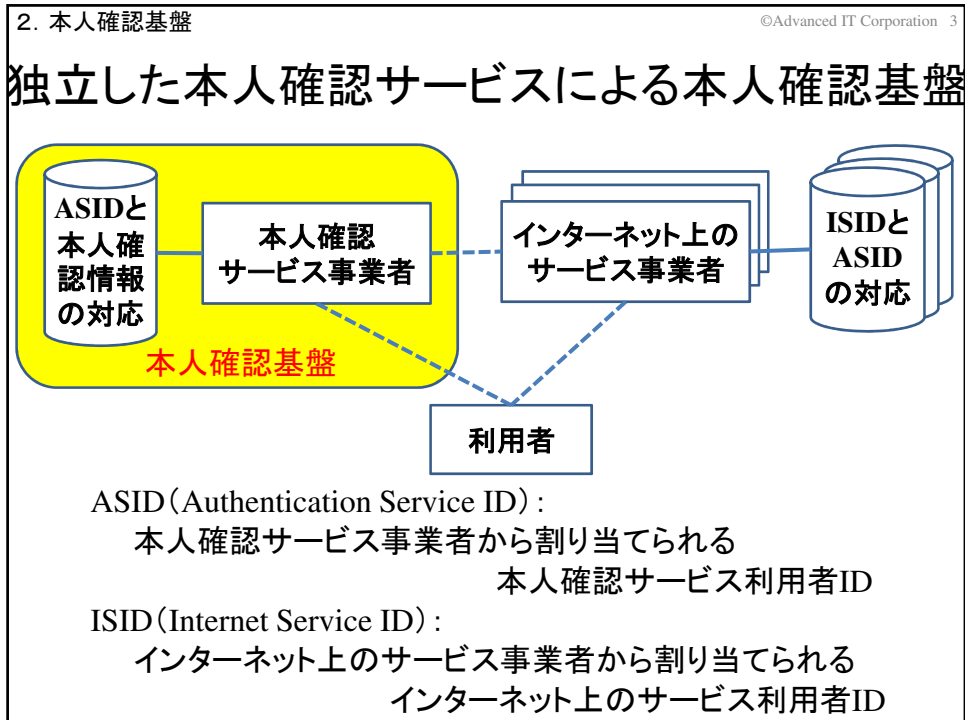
2. 本人確認基盤

©Advanced IT Corporation 3

独立した本人確認サービスによる本人確認基盤

ASIDと本人確認情報の対応

本人確認サービス事業者

インターネット上のサービス事業者

ISIDとASIDの対応

本人確認基盤

利用者

ASID(Authentication Service ID):
本人確認サービス事業者から割り当てられる本人確認サービス利用者ID

ISID(Internet Service ID):
インターネット上のサービス事業者から割り当てられるインターネット上のサービス利用者ID